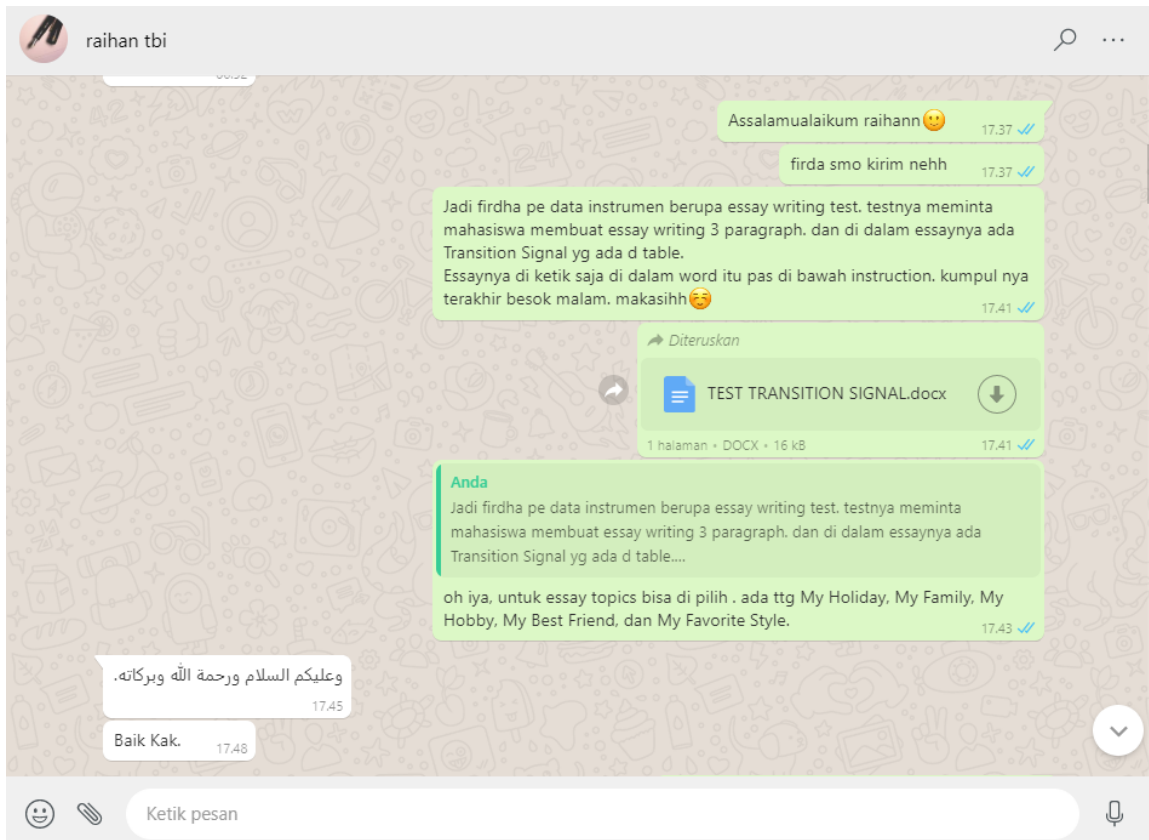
raihan tbi

Assalamualaikum raihann🙂 17.37

firda smo kirim nehh 17.37

Jadi firdha pe data instrumen berupa essay writing test. testnya meminta mahasiswa membuat essay writing 3 paragraph. dan di dalam essaynya ada Transition Signal yg ada d table.
Essaynya di ketik saja di dalam word itu pas di bawah instruction. kumpul nya terakhir besok malam. makasihh☺️ 17.41

Diteruskan
TEST TRANSITION SIGNAL.docx
1 halaman • DOCX • 16 kB 17.41

Anda
Jadi firdha pe data instrumen berupa essay writing test. testnya meminta mahasiswa membuat essay writing 3 paragraph. dan di dalam essaynya ada Transition Signal yg ada d table....

oh iya, untuk essay topics bisa di pilih . ada ttg My Holiday, My Family, My Hobby, My Best Friend, dan My Favorite Style. 17.43

وعليكم السلام ورحمة الله وبركاته. 17.45

Baik Kak. 17.48

Ketik pesan